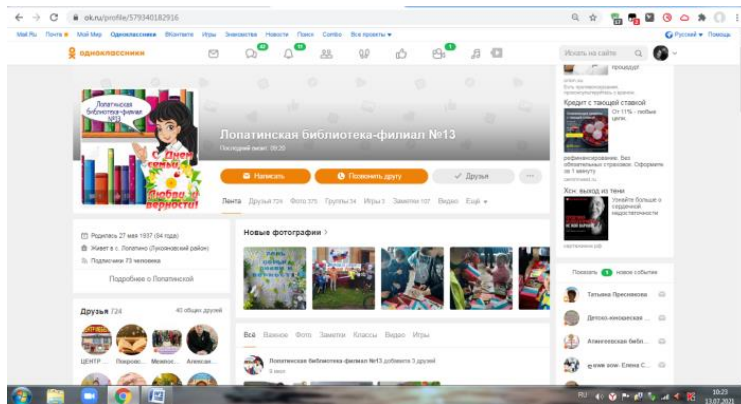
ok.ru/profile/579340182916

Mail.Ru Почта Мой Мир Одноклассники ВКонтакте Игры Знакомства Новости Поиск Combo Все проекты

Русский Помощь

одноклассники

Искать на сайте

Лопатинская библиотека-филиал №13

С Днем семьи, любви и верности!

Лопатинская библиотека-филиал №13

Последний визит: 09:20

Написать

Позвонить другу

Друзья

Лента Друзья 724 Фото 375 Группы 34 Игры 3 Заметки 107 Видео Ещё

Родилась 27 мая 1937 (84 года)

Живет в с. Лопатино (Луховицкий район)

Подписчики 73 человека

Подробнее о Лопатинской

Новые фотографии

Друзья 724

40 общих друзей

ЦЕНТР... Покровс... Можгос... Алексан...

Всё Важное Фото Заметки Классы Видео Игры

Лопатинская библиотека-филиал №13 добавила 3 друзей

процедит

Кредит с тающей ставкой

От 11% - любые цели

рефинансирование. Без обязательных страховок. Оформите за 1 минуту

Хсн: выход из тени

Узнайте больше о сердечной недостаточности

Показать новое событие

Татьяна Преснякова

Детско-юношеская ...

Атемлевская библ...

вот вот- Елена С...

RU 10:23 13.07.2021